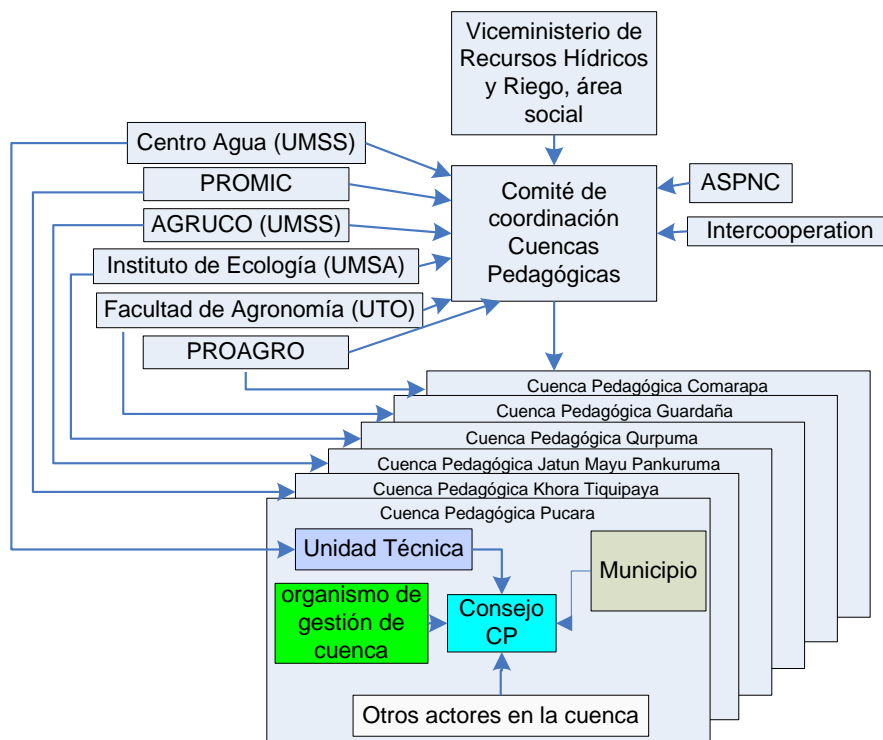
Viceministerio de Recursos Hídricos y Riego, área social

Centro Agua (UMSS)

PROMIC

AGRUCO (UMSS)

Instituto de Ecología (UMSA)

Facultad de Agronomía (UTO)

PROAGRO

Comité de coordinación Cuencas Pedagógicas

ASPNC

Intercooperation

Cuenca Pedagógica Comarapa

Cuenca Pedagógica Guardaña

Cuenca Pedagógica Qurpuma

Cuenca Pedagógica Jatun Mayu Pankuruma

Cuenca Pedagógica Khora Tiquipaya

Cuenca Pedagógica Pucara

Unidad Técnica

Municipio

organismo de gestión de cuenca

Consejo CP

Otros actores en la cuenca